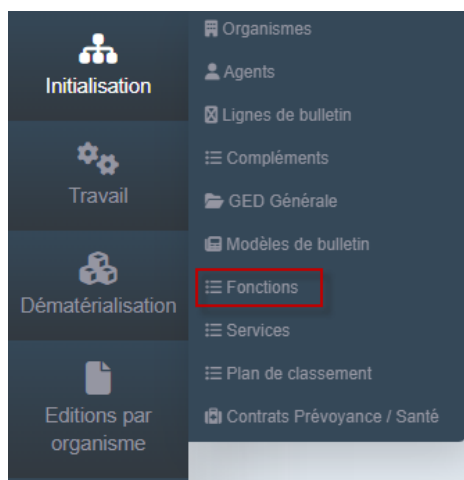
Initialisation

Travail

Dématérialisation

Editions par organisme

Organismes

Agents

Lignes de bulletin

Compléments

GED Générale

Modèles de bulletin

Fonctions

Services

Plan de classement

Contrats Prévoyance / Santé